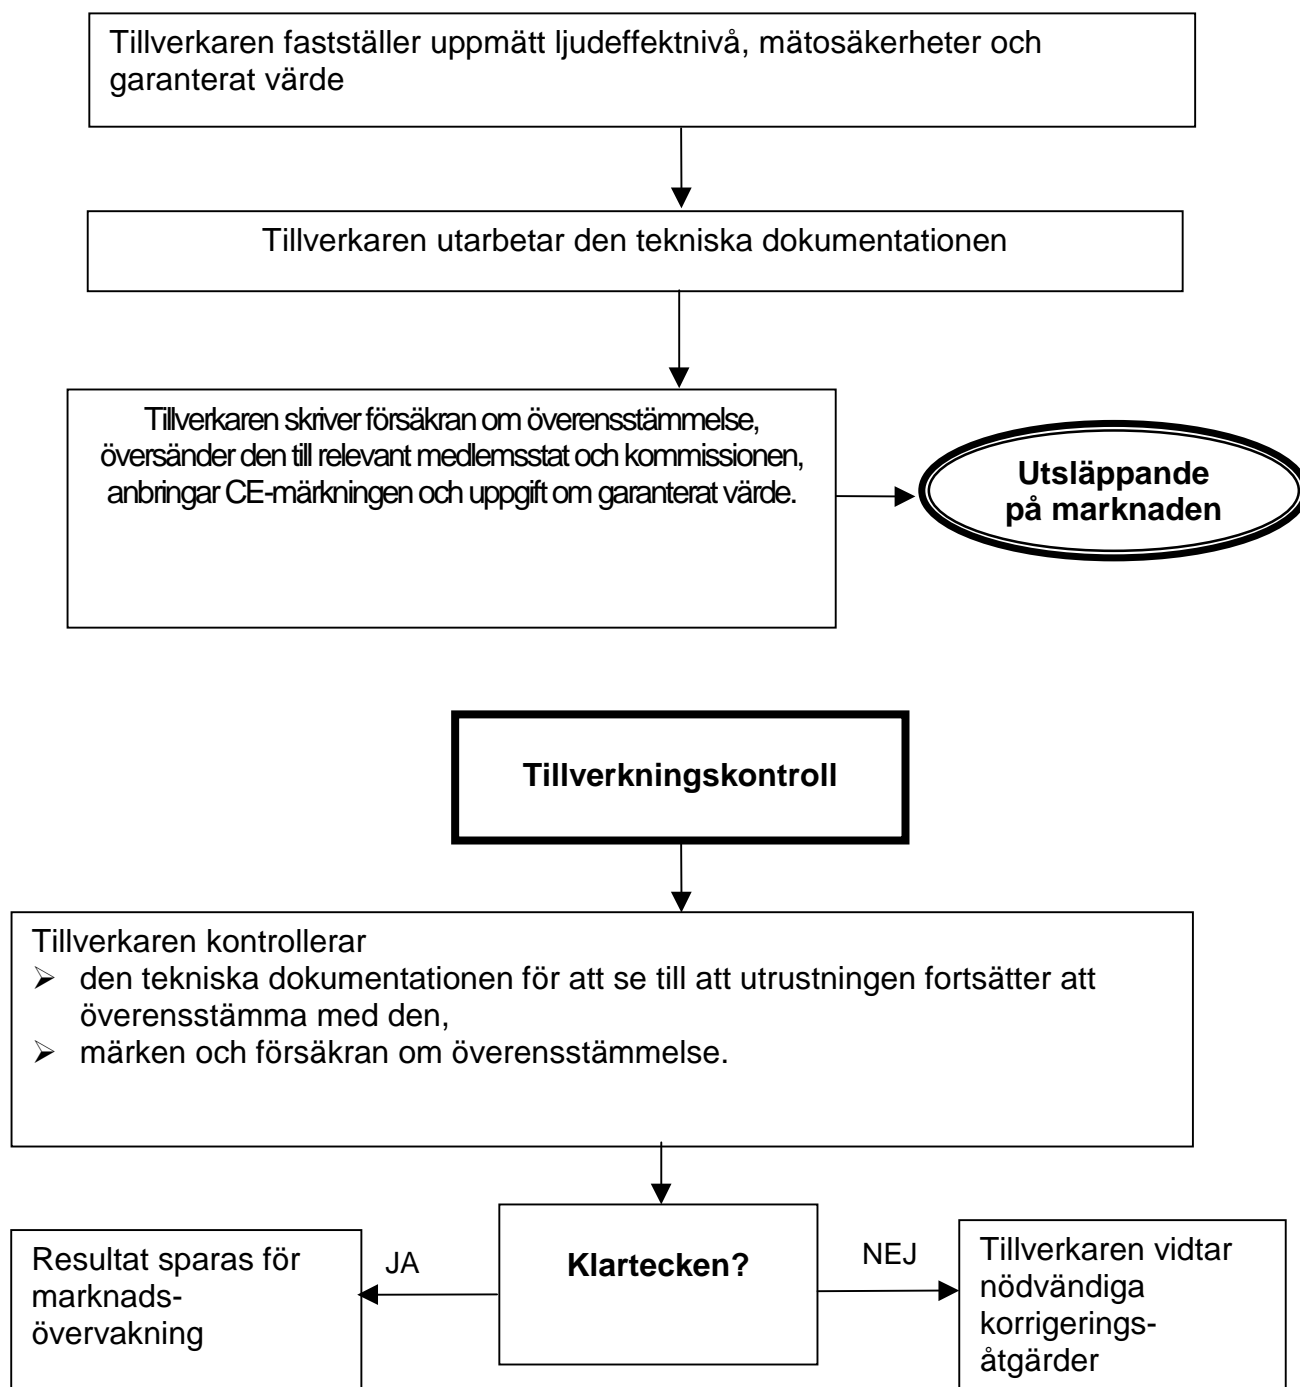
Tillverkaren fastställer uppmätt ljudeffektnivå, mätosäkerheter och garanterat värde

Tillverkaren utarbetar den tekniska dokumentationen

Tillverkaren skriver försäkran om överensstämmelse, översänder den till relevant medlemsstat och kommissionen, anbringar CE-märkningen och uppgift om garanterat värde.

Utsläppande på marknaden

Tillverkningskontroll

Tillverkaren kontrollerar
➢ den tekniska dokumentationen för att se till att utrustningen fortsätter att överensstämma med den,
➢ märken och försäkran om överensstämmelse.

Resultat sparas för marknadsövervakning

JA

Klartecken?

NEJ

Tillverkaren vidtar nödvändiga korrigeringsåtgärder